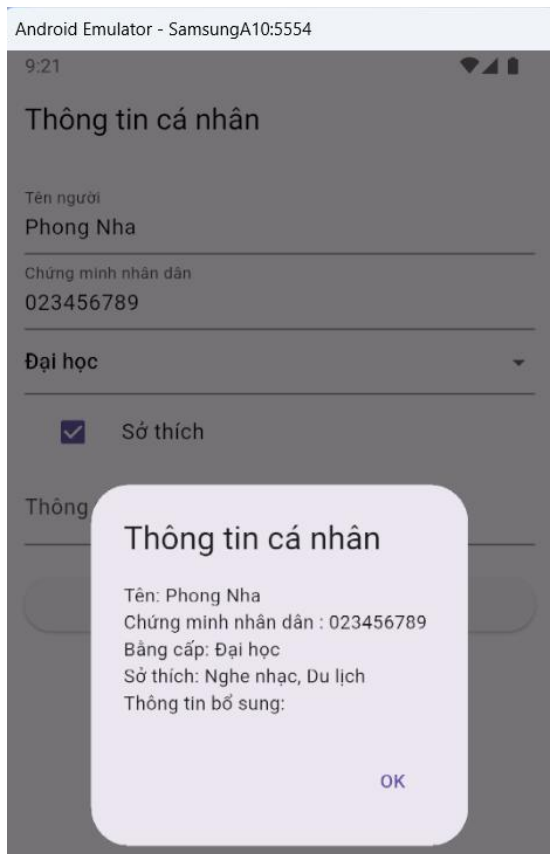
Android Emulator - SamsungA10:5554

9:21

Thông tin cá nhân

Tên người
Phong Nha

Chứng minh nhân dân
023456789

Đại học

Sở thích

Thông

Thông tin cá nhân

Tên: Phong Nha
Chứng minh nhân dân : 023456789
Bằng cấp: Đại học
Sở thích: Nghe nhạc, Du lịch
Thông tin bổ sung:

OK